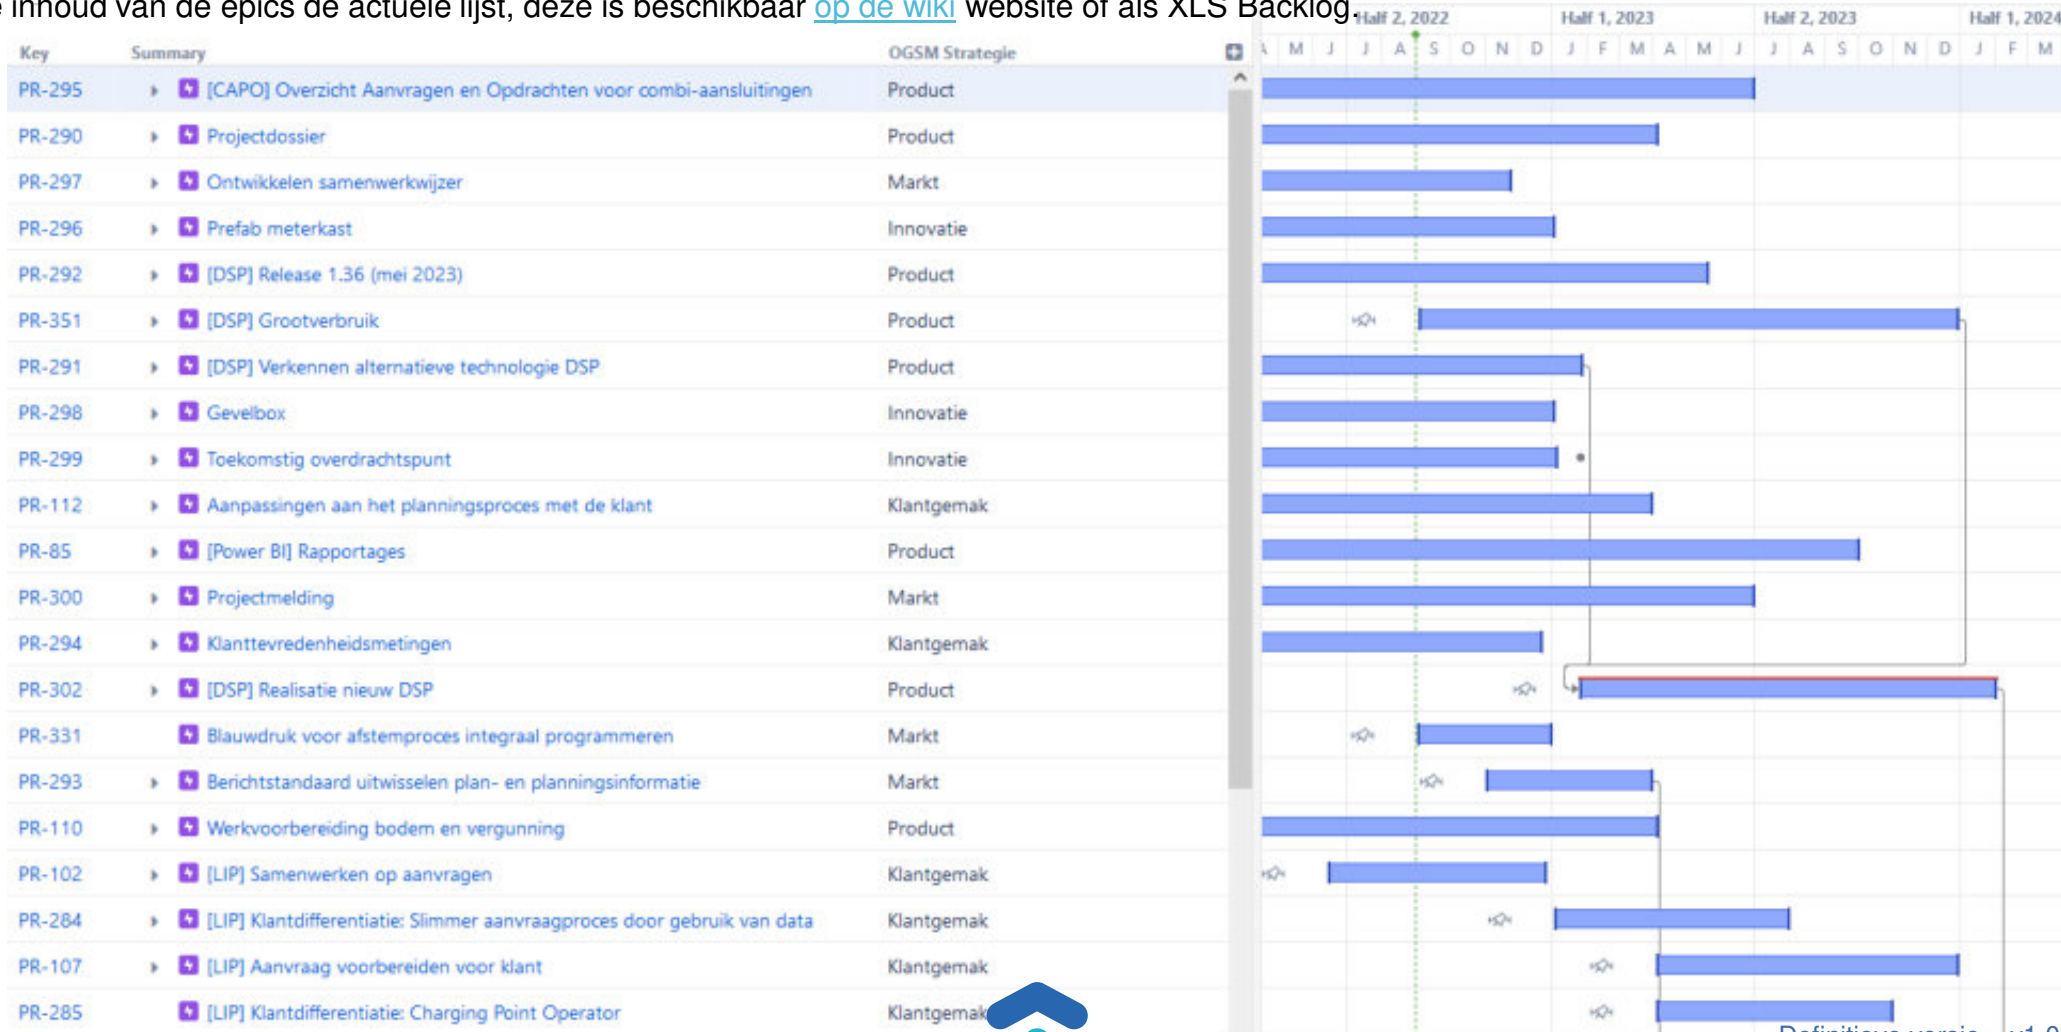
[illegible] inhoud van de epics de actuele lijst, deze is beschikbaar op de wiki website of als XLS Backlog.

| Key | Summary | OGSM Strategie |
|---|---|---|
| PR-295 | [CAPO] Overzicht Aanvragen en Opdrachten voor combi-aansluitingen | Product |
| PR-290 | Projectdossier | Product |
| PR-297 | Ontwikkelen samenwerkwijzer | Markt |
| PR-296 | Prefab meterkast | Innovatie |
| PR-292 | [DSP] Release 1.36 (mei 2023) | Product |
| PR-351 | [DSP] Grootverbruik | Product |
| PR-291 | [DSP] Verkennen alternatieve technologie DSP | Product |
| PR-298 | Gevelbox | Innovatie |
| PR-299 | Toekomstig overdrachtspunt | Innovatie |
| PR-112 | Aanpassingen aan het planningsproces met de klant | Klantgemak |
| PR-85 | [Power BI] Rapportages | Product |
| PR-300 | Projectmelding | Markt |
| PR-294 | Klanttevredenheidsmetingen | Klantgemak |
| PR-302 | [DSP] Realisatie nieuw DSP | Product |
| PR-331 | Blauwdruk voor afstemproces integraal programmeren | Markt |
| PR-293 | Berichtstandaard uitwisselen plan- en planningsinformatie | Markt |
| PR-110 | Werkvoorbereiding bodem en vergunning | Product |
| PR-102 | [LIP] Samenwerken op aanvragen | Klantgemak |
| PR-284 | [LIP] Klantdifferentiatie: Slimmer aanvraagproces door gebruik van data | Klantgemak |
| PR-107 | [LIP] Aanvraag voorbereiden voor klant | Klantgemak |
| PR-285 | [LIP] Klantdifferentiatie: Charging Point Operator | Klantgemak |

Half 2, 2022 | Half 1, 2023 | Half 2, 2023 | Half 1, 2024
A M J J A S O N D J F M A M J J A S O N D J F M

Definitieve versie v1.0